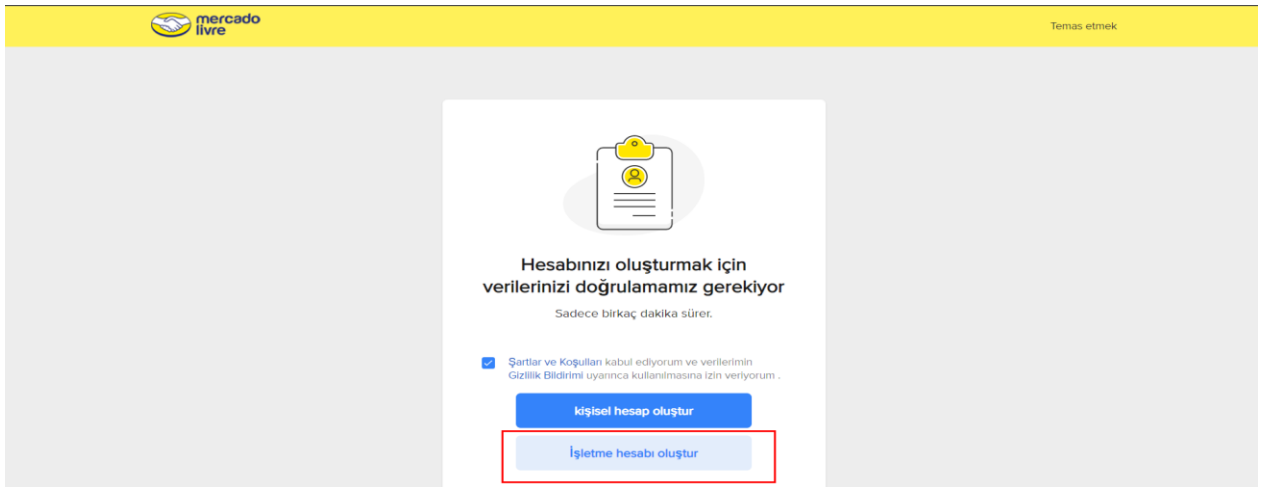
mercado livre

Temas etmek

Hesabınızı oluşturmak için verilerinizi doğrulamamız gerekiyor

Sadece birkaç dakika sürer.

Şartlar ve Koşulları kabul ediyorum ve verilerimin Gizlilik Bildirimi uyarınca kullanılmasına izin veriyorum .

kişisel hesap oluştur

İşletme hesabı oluştur